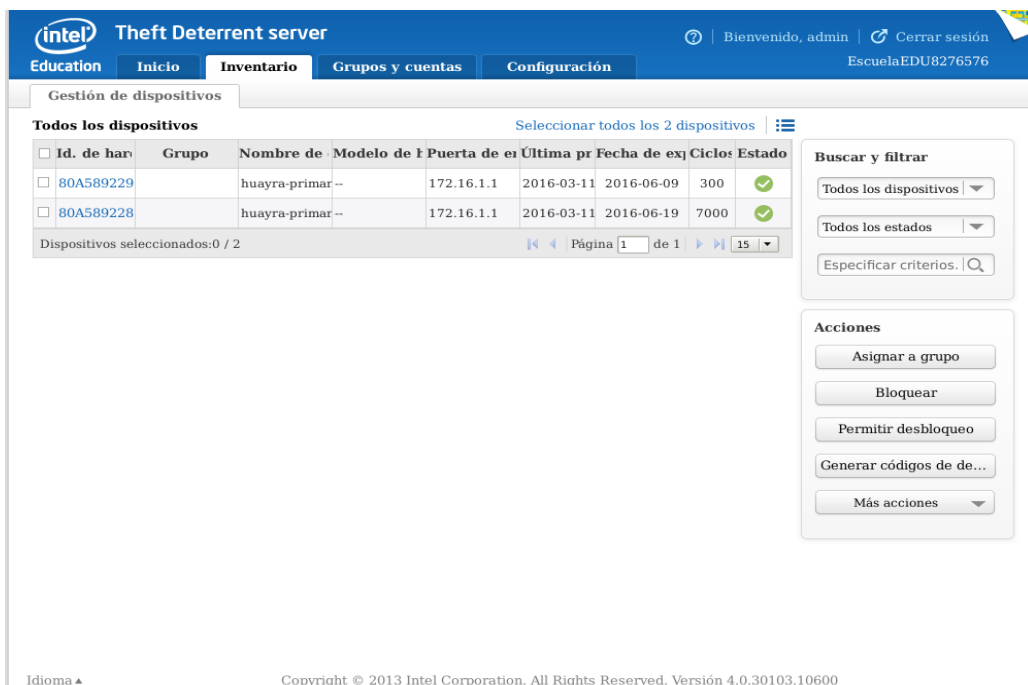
intel Education Theft Deterrent server

Bienvenido, admin | Cerrar sesión
EscuelaEDU8276576

Inicio | Inventario | Grupos y cuentas | Configuración

Gestión de dispositivos

Todos los dispositivos

Seleccionar todos los 2 dispositivos

| Id. de har | Grupo | Nombre de | Modelo de I | Puerta de e | Última pr | Fecha de ex | Ciclos | Estado |
|---|---|---|---|---|---|---|---|---|
| 80A589229 | | huayra-primar | -- | 172.16.1.1 | 2016-03-11 | 2016-06-09 | 300 | |
| 80A589228 | | huayra-primar | -- | 172.16.1.1 | 2016-03-11 | 2016-06-19 | 7000 | |

Dispositivos seleccionados:0 / 2

Página 1 de 1 | 15

Buscar y filtrar
Todos los dispositivos
Todos los estados
Especificar criterios.

Acciones
Asignar a grupo
Bloquear
Permitir desbloqueo
Generar códigos de de...
Más acciones

Idioma

Copyright © 2013 Intel Corporation. All Rights Reserved. Versión 4.0.30103.10600